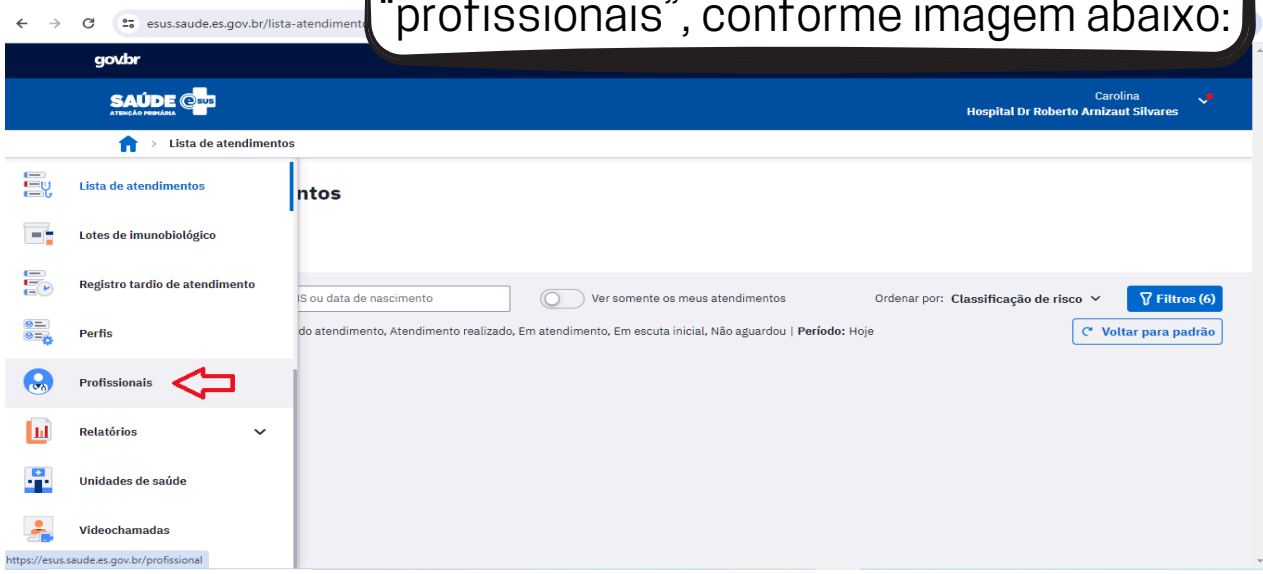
esus.saude.es.gov.br/lista-atendimento

"profissionais", conforme imagem abaixo:

gov.br

SAÚDE e-SUS
ATENÇÃO PRIMÁRIA

Carolina
Hospital Dr Roberto Arnizaut Silvares

Lista de atendimentos

Lista de atendimentos

Lotes de imunobiológico

Registro tardio de atendimento

Perfis

Profissionais

Relatórios

Unidades de saúde

Videochamadas

ntos

IS ou data de nascimento

Ver somente os meus atendimentos

Ordenar por: Classificação de risco

Filtros (6)

do atendimento, Atendimento realizado, Em atendimento, Em escuta inicial, Não aguardou | Período: Hoje

Voltar para padrão

https://esus.saude.es.gov.br/profissional